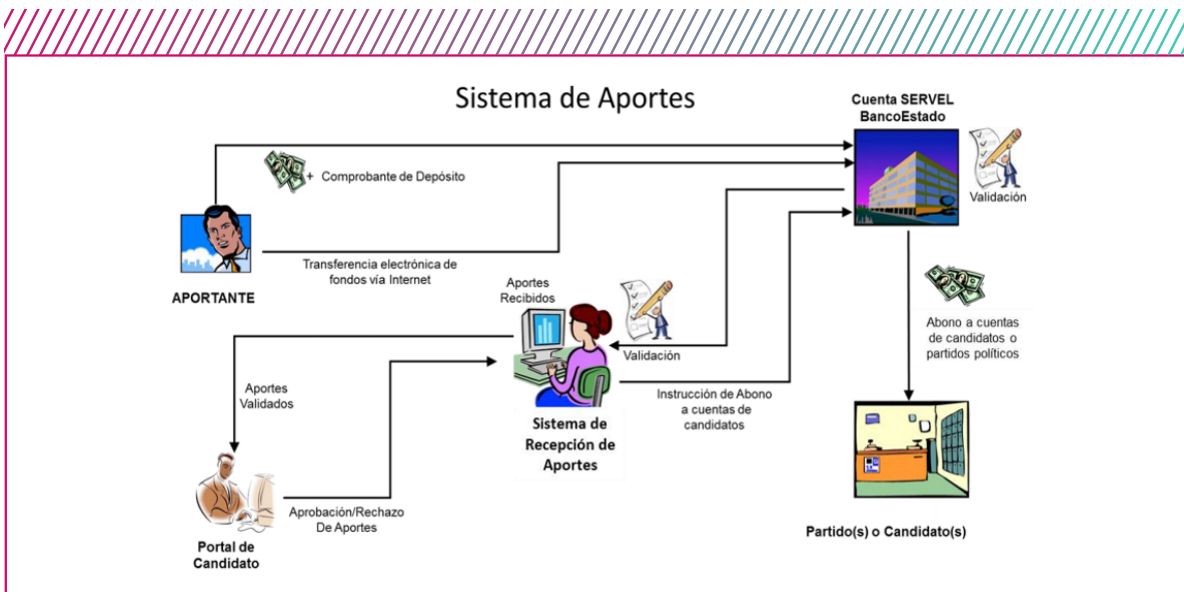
Sistema de Aportes

Cuenta SERVEL BancoEstado

+ Comprobante de Depósito

Validación

APORTANTE

Transferencia electrónica de fondos vía Internet

Aportes Recibidos

Validación

Abono a cuentas de candidatos o partidos políticos

Aportes Validados

Instrucción de Abono a cuentas de candidatos

Sistema de Recepción de Aportes

Aprobación/Rechazo De Aportes

Portal de Candidato

Partido(s) o Candidato(s)